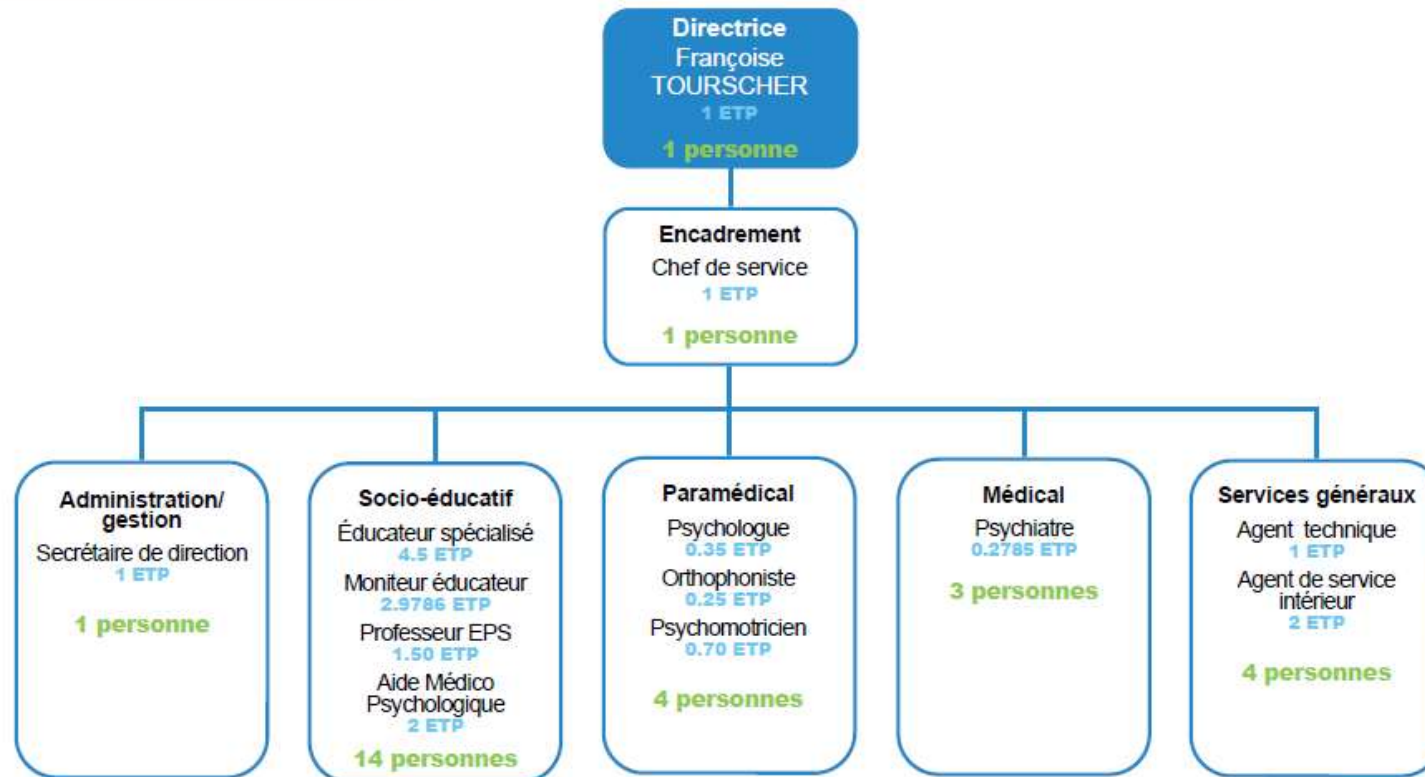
Directrice
Françoise TOURSCHER
1 ETP
1 personne

Encadrement
Chef de service
1 ETP
1 personne

Administration/ gestion
Secrétaire de direction
1 ETP
1 personne

Socio-éducatif
Éducateur spécialisé
4.5 ETP
Moniteur éducateur
2.9786 ETP
Professeur EPS
1.50 ETP
Aide Médico Psychologique
2 ETP
14 personnes

Paramédical
Psychologue
0.35 ETP
Orthophoniste
0.25 ETP
Psychomotricien
0.70 ETP
4 personnes

Médical
Psychiatre
0.2785 ETP
3 personnes

Services généraux
Agent technique
1 ETP
Agent de service intérieur
2 ETP
4 personnes